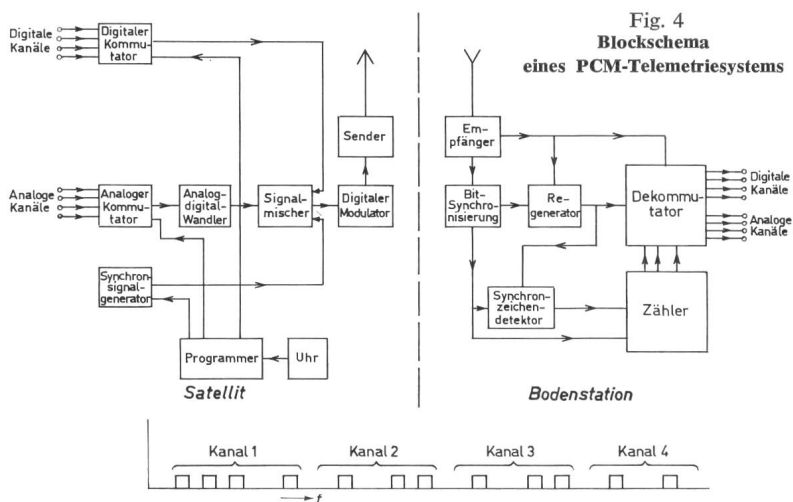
Fig. 4
Blockschema eines PCM-Telemetriesystems

Digitale Kanäle

Digitaler Kommutator

Analoge Kanäle

Analoger Kommutator

Analog-digital-Wandler

Signalmischer

Sender

Digitaler Modulator

Synchronsignalgenerator

Programmer

Uhr

Satellit

Empfänger

Bit-Synchronisierung

Regenerator

Dekommutator

Digitale Kanäle

Analoge Kanäle

Synchronzeichendetektor

Zähler

Bodenstation

Kanal 1

Kanal 2

Kanal 3

Kanal 4

f